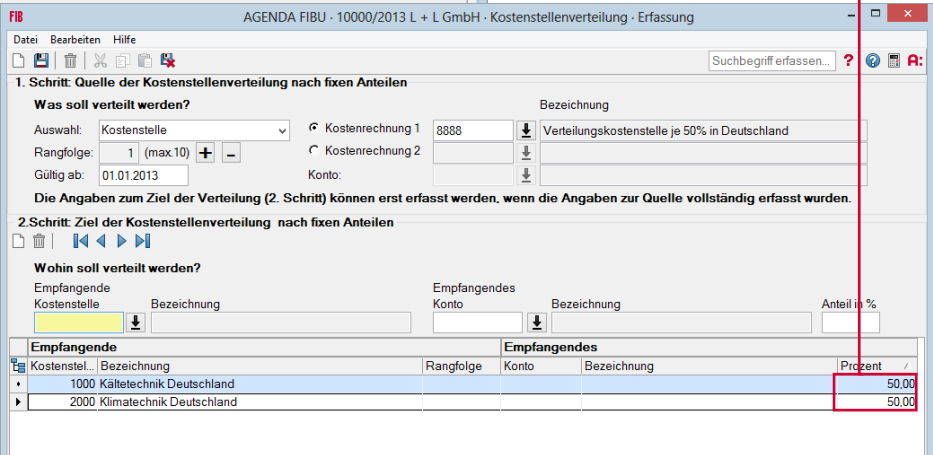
FIB AGENDA FIBU · 10000/2013 L + L GmbH · Kostenstellenverteilung · Erfassung

Datei Bearbeiten Hilfe

Suchbegriff erfassen... ? A:

1. Schritt: Quelle der Kostenstellenverteilung nach fixen Anteilen

Was soll verteilt werden?

Bezeichnung

Auswahl: Kostenstelle

Kostenrechnung 1 8888 Verteilungskostenstelle je 50% in Deutschland

Rangfolge: 1 (max.10) + –

Kostenrechnung 2

Gültig ab: 01.01.2013

Konto:

Die Angaben zum Ziel der Verteilung (2. Schritt) können erst erfasst werden, wenn die Angaben zur Quelle vollständig erfasst wurden.

2.Schritt: Ziel der Kostenstellenverteilung nach fixen Anteilen

Wohin soll verteilt werden?

Empfangende Kostenstelle

Bezeichnung

Empfangendes Konto

Bezeichnung

Anteil in %

| Empfangende | | | Empfangendes | | |
|---|---|---|---|---|---|
| Kostenstel... | Bezeichnung | Rangfolge | Konto | Bezeichnung | Prozent |
| 1000 | Kältetechnik Deutschland | | | | 50,00 |
| 2000 | Klimatechnik Deutschland | | | | 50,00 |